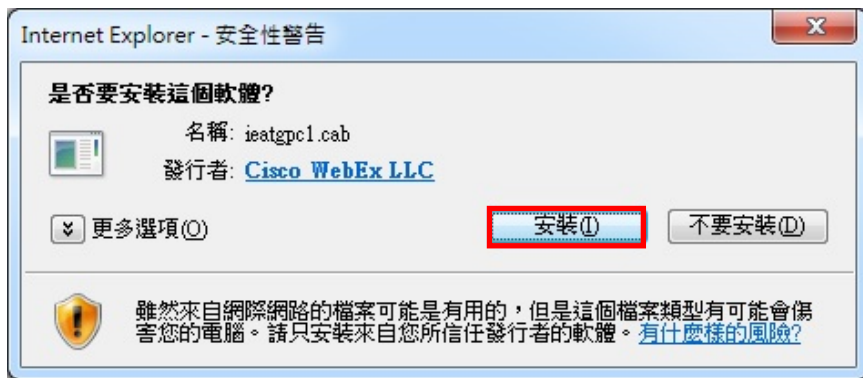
Internet Explorer - 安全性警告

是否要安裝這個軟體?

名稱: ieatgpc1.cab

發行者: Cisco WebEx LLC

更多選項(O)

安裝(I)

不要安裝(D)

雖然來自網際網路的檔案可能是有用的，但是這個檔案類型有可能會傷害您的電腦。請只安裝來自您所信任發行者的軟體。有什麼樣的風險?